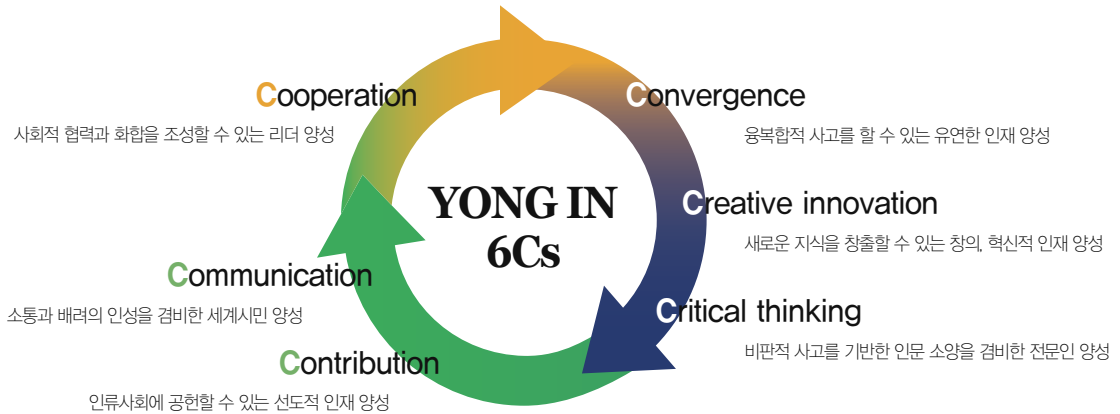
Cooperation

사회적 협력과 화합을 조성할 수 있는 리더 양성

Convergence

융복합적 사고를 할 수 있는 유연한 인재 양성

YONG IN 6Cs

Creative innovation

새로운 지식을 창출할 수 있는 창의, 혁신적 인재 양성

Communication

소통과 배려의 인성을 겸비한 세계시민 양성

Critical thinking

비판적 사고를 기반한 인문 소양을 겸비한 전문인 양성

Contribution

인류사회에 공헌할 수 있는 선도적 인재 양성